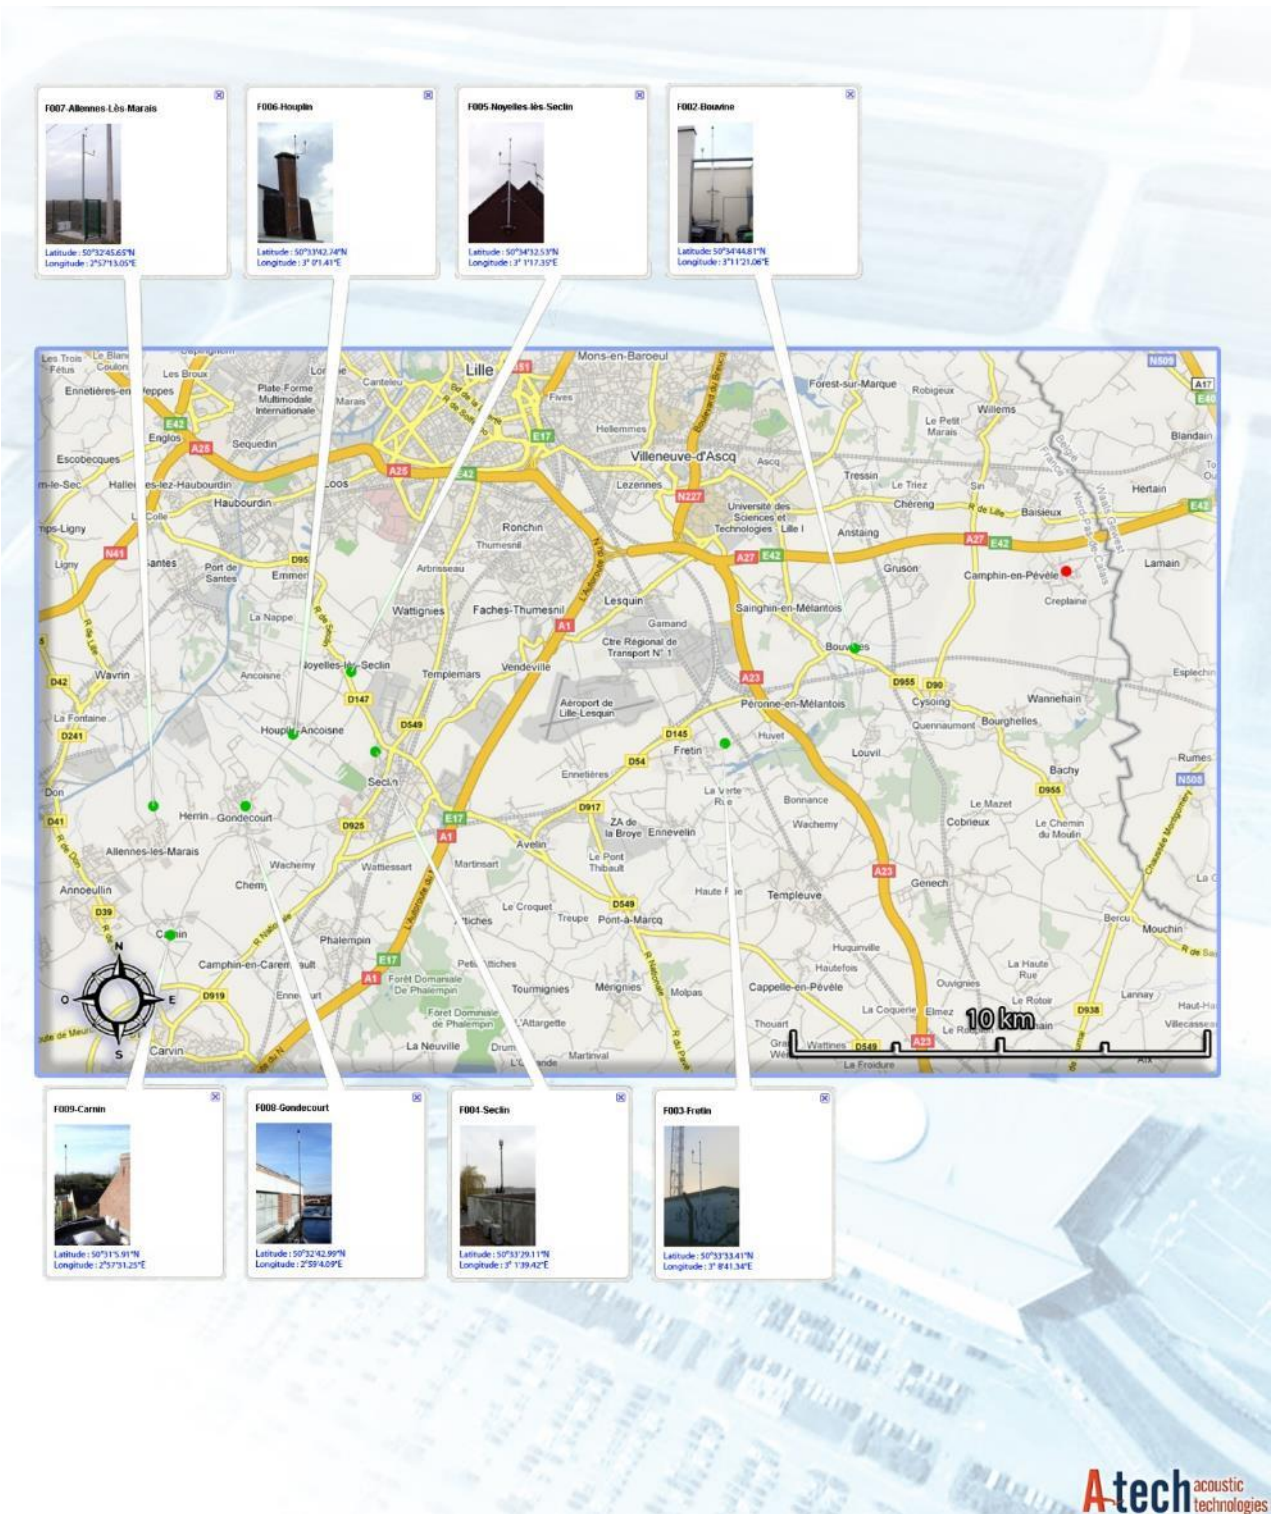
F007-Allennes-Lès-Marais
Latitude : 50°32'45.65"N
Longitude : 2°57'13.05"E

F006-Houplin
Latitude : 50°33'42.74"N
Longitude : 3° 0'1.41"E

F005-Noyelles-lès-Seclin
Latitude : 50°34'32.53"N
Longitude : 3° 1'17.35"E

F002-Bouvine
Latitude : 50°34'44.81"N
Longitude : 3°11'21.06"E

Lille
Mons-en-Baroeul
Villeneuve-d'Ascq
Lezennes
Hellemmes
Forest-sur-Marque
Willems
Tressin
Anstaing
Chéreng
Baisieux
Gruson
Camphin-en-Pévèle
Sainghin-en-Mélantois
Bouvines
Lesquin
Faches-Thumesnil
Ronchin
Wattignies
Templemars
Vendeville
Noyelles-lès-Seclin
Houplin-Ancoisne
Seclin
Haubourdin
Loos
Sequedin
Englos
Escobecques
Hallennes-lez-Haubourdin
Santes
Emmerin
Wavrin
Ancoisne
Herrin
Gondecourt
Allennes-les-Marais
Annoeullin
Carnin
Camphin-en-Carembault
Phalempin
Chemy
Wachemy
Wattiessart
Avelin
Fretin
Péronne-en-Mélantois
Louvil
Cysoing
Bourghelles
Wannehain
Bachy
Cobrieux
Genech
Templeuve
Ennevelin
Pont-à-Marcq
Mérignies
Tourmignies
Cappelle-en-Pévèle
Mouchin
Aéroport de Lille-Lesquin
Université des Sciences et Technologies Lille I
Forêt Domaniale de Phalempin
La Neuville
Carvin
Lamain
Hertain
Blandain
Rumes
Ascq
A1
A23
A25
A27
E17
E42
10 km
O
E
N
S

F009-Carnin
Latitude : 50°31'5.91"N
Longitude : 2°57'31.25"E

F008-Gondecourt
Latitude : 50°32'42.99"N
Longitude : 2°59'4.09"E

F004-Seclin
Latitude : 50°33'29.11"N
Longitude : 3° 1'39.42"E

F003-Fretin
Latitude : 50°33'33.41"N
Longitude : 3° 8'41.34"E

A-tech acoustic technologies